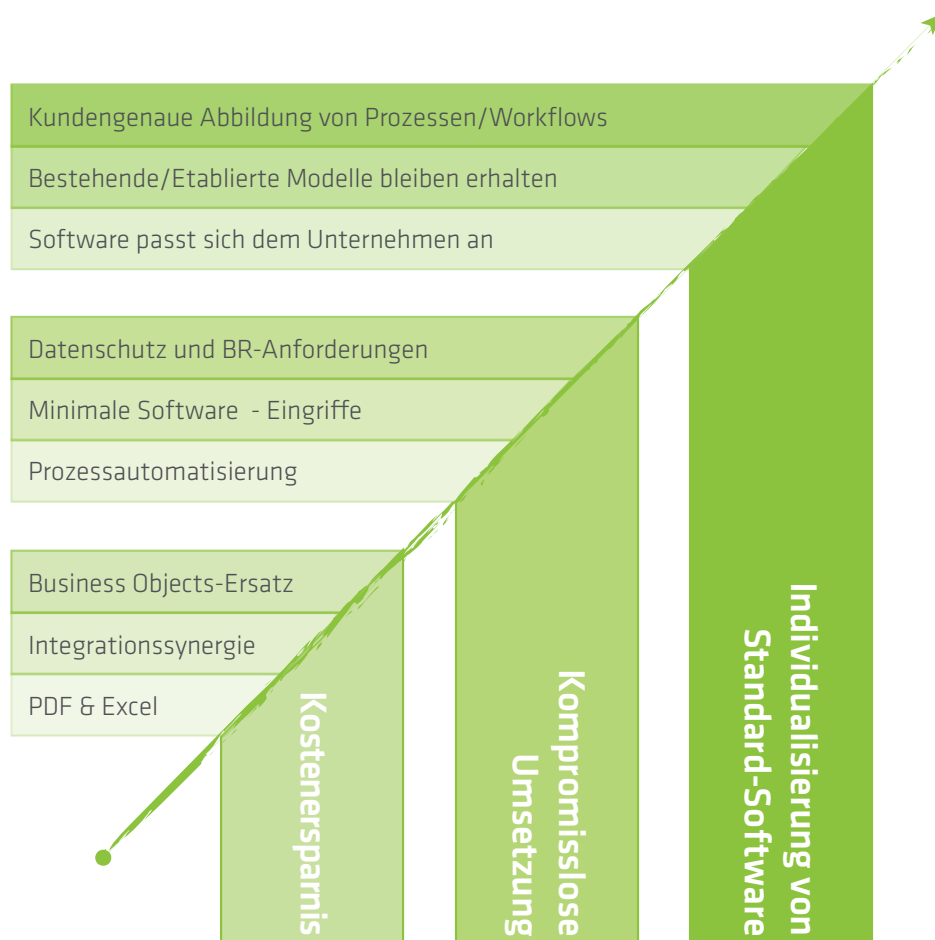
Kundengenaue Abbildung von Prozessen/Workflows

Bestehende/Etablierte Modelle bleiben erhalten

Software passt sich dem Unternehmen an

Datenschutz und BR-Anforderungen

Minimale Software - Eingriffe

Prozessautomatisierung

Business Objects-Ersatz

Integrationssynergie

PDF & Excel

Kostenersparnis

Kompromisslose Umsetzung

Individualisierung von Standard-Software